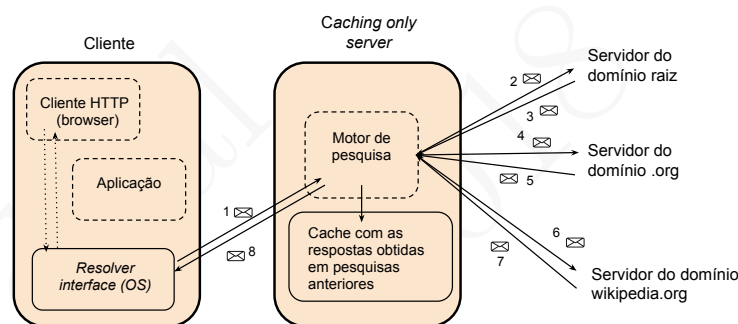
Cliente

Caching only server

Servidor do domínio raiz

Cliente HTTP (browser)

Aplicação

Resolver interface (OS)

Motor de pesquisa

Cache com as respostas obtidas em pesquisas anteriores

Servidor do domínio .org

Servidor do domínio wikipedia.org

1

2

3

4

5

6

7

8